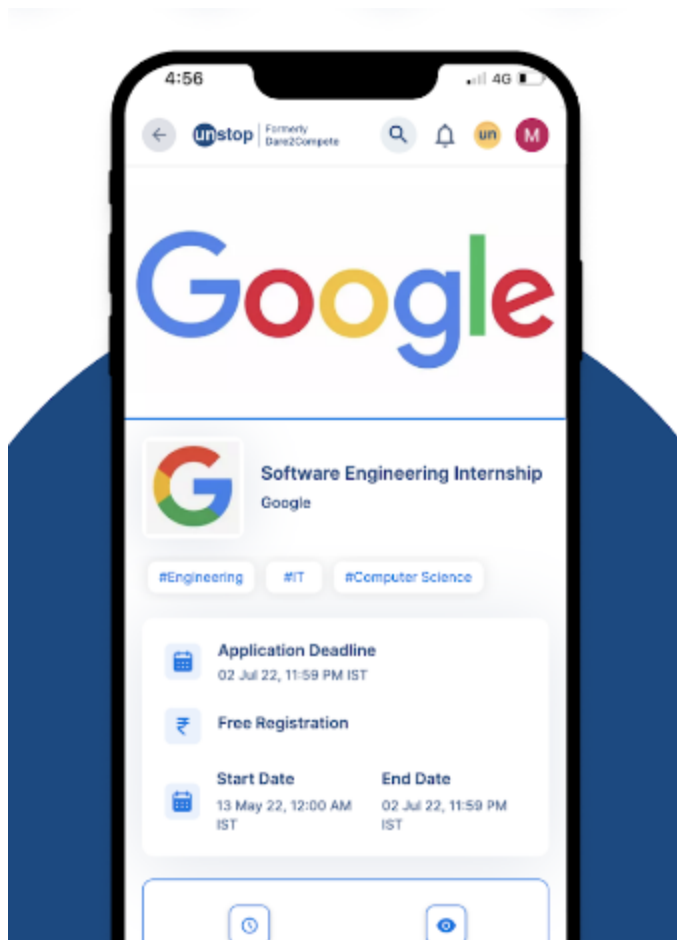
4:56

4G

unstop | Formerly Dare2Compete

un

M

Google

G

Software Engineering Internship

Google

#Engineering

#IT

#Computer Science

Application Deadline

02 Jul 22, 11:59 PM IST

₹

Free Registration

Start Date

13 May 22, 12:00 AM IST

End Date

02 Jul 22, 11:59 PM IST